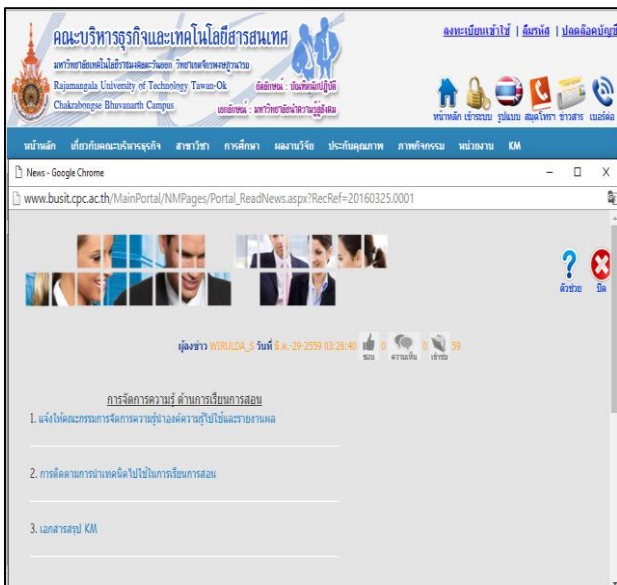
คณะบริหารธุรกิจและเทคโนโลยีสารสนเทศ
มหาวิทยาลัยเทคโนโลยีราชมงคลตะวันออก วิทยาเขตจักรพงษภูวนารถ
Rajamangala University of Technology Tawan-Ok
Chakrabongse Bhuvanarth Campus
อัตลักษณ์ : บัณฑิตนักปฏิบัติ
เอกลักษณ์ : มหาวิทยาลัยนำด้านการสร้างคน

ลงทะเบียนเข้าใช้ | ลืมรหัส | ปลดล็อคบัญชี

หน้าหลัก เข้าระบบ รูปแบบ สมุดโทรศ ข่าวสาร เบอร์ต่อ

หน้าหลัก เกี่ยวกับคณะบริหารธุรกิจ สาขาวิชา การศึกษา ผลงานวิจัย ประกันคุณภาพ ภาพกิจกรรม หน่วยงาน KM

News - Google Chrome

www.busit.cpc.ac.th/MainPortal/NMPages/Portal_ReadNews.aspx?RecRef=20160325.0001

ตัวช่วย ปิด

ผู้ลงข่าว WIRULDA_S วันที่ มี.ค.-29-2559 03:26:40 0 ชอบ 0 ความเห็น 59 เข้าชม

การจัดการความรู้ ด้านการเรียนการสอน

1. แจ้งให้คณะกรรมการจัดการความรู้นำองค์ความรู้ไปใช้และรายงานผล

2. การติดตามการนำเทคนิคไปใช้ในการเรียนการสอน

3. เอกสารสรุป KM